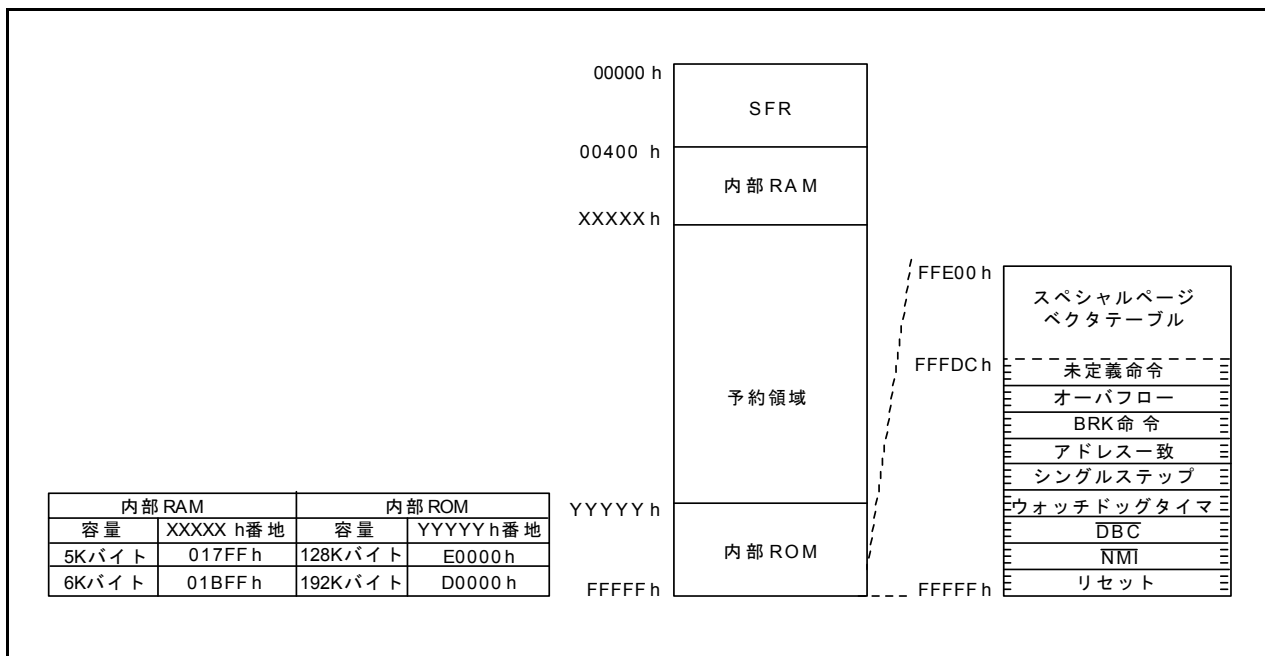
00000 h

SFR

00400 h

内部RAM

XXXXX h

予約領域

YYYYY h

内部ROM

FFFFF h

FFE00 h

スペシャルページ
ベクタテーブル

FFFDC h

未定義命令

オーバフロー

BRK命令

アドレス一致

シングルステップ

ウォッチドッグタイマ

$\overline{DBC}$

$\overline{NMI}$

リセット

FFFFF h

| 内部RAM | | 内部ROM | |
|---|---|---|---|
| 容量 | XXXXX h番地 | 容量 | YYYYY h番地 |
| 5Kバイト | 017FF h | 128Kバイト | E0000 h |
| 6Kバイト | 01BFF h | 192Kバイト | D0000 h |